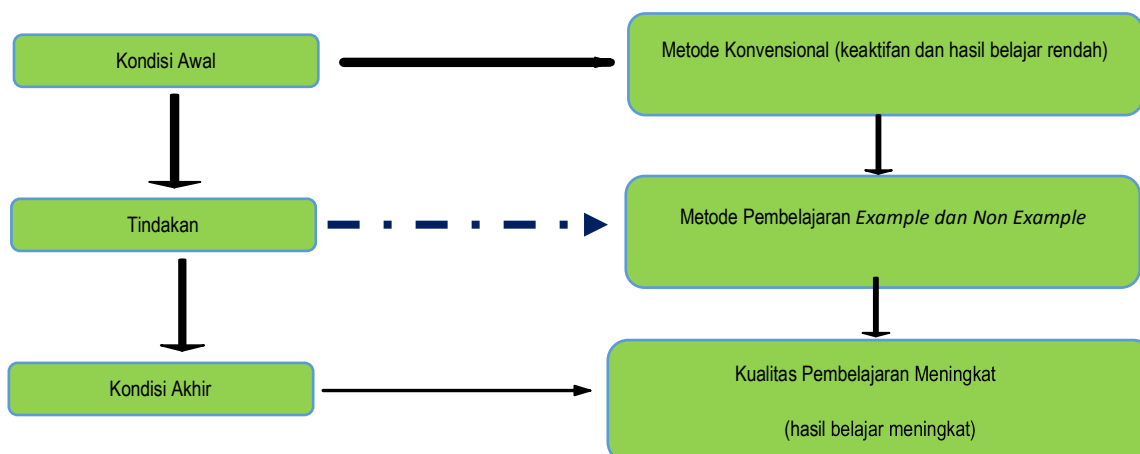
Kondisi Awal

Metode Konvensional (keaktifan dan hasil belajar rendah)

Tindakan

Metode Pembelajaran *Example dan Non Example*

Kondisi Akhir

Kualitas Pembelajaran Meningkat

(hasil belajar meningkat)